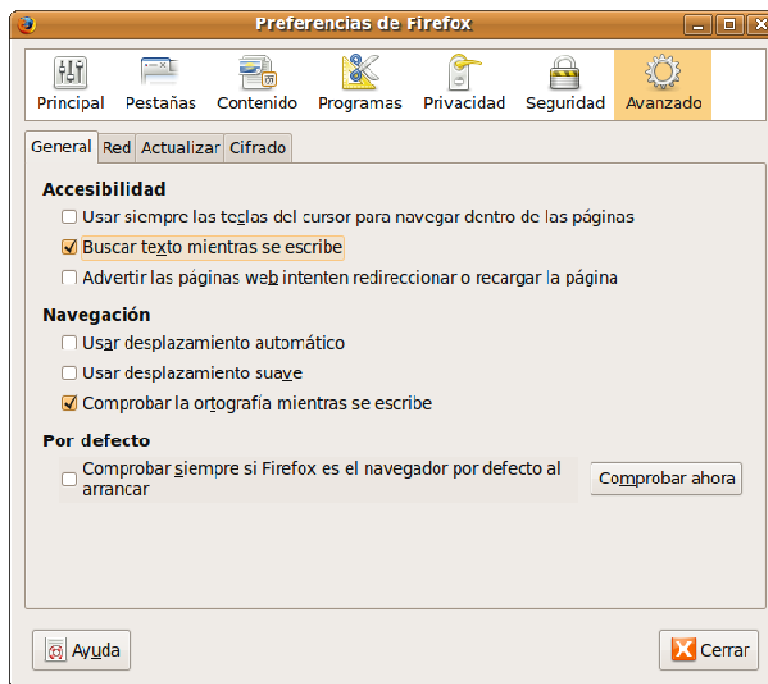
Preferencias de Firefox

Principal Pestañas Contenido Programas Privacidad Seguridad Avanzado

General Red Actualizar Cifrado

Accesibilidad

Usar siempre las teclas del cursor para navegar dentro de las páginas

Buscar texto mientras se escribe

Advertir las páginas web intenten redireccionar o recargar la página

Navegación

Usar desplazamiento automático

Usar desplazamiento suave

Comprobar la ortografía mientras se escribe

Por defecto

Comprobar siempre si Firefox es el navegador por defecto al arrancar

Comprobar ahora

Ayuda

Cerrar